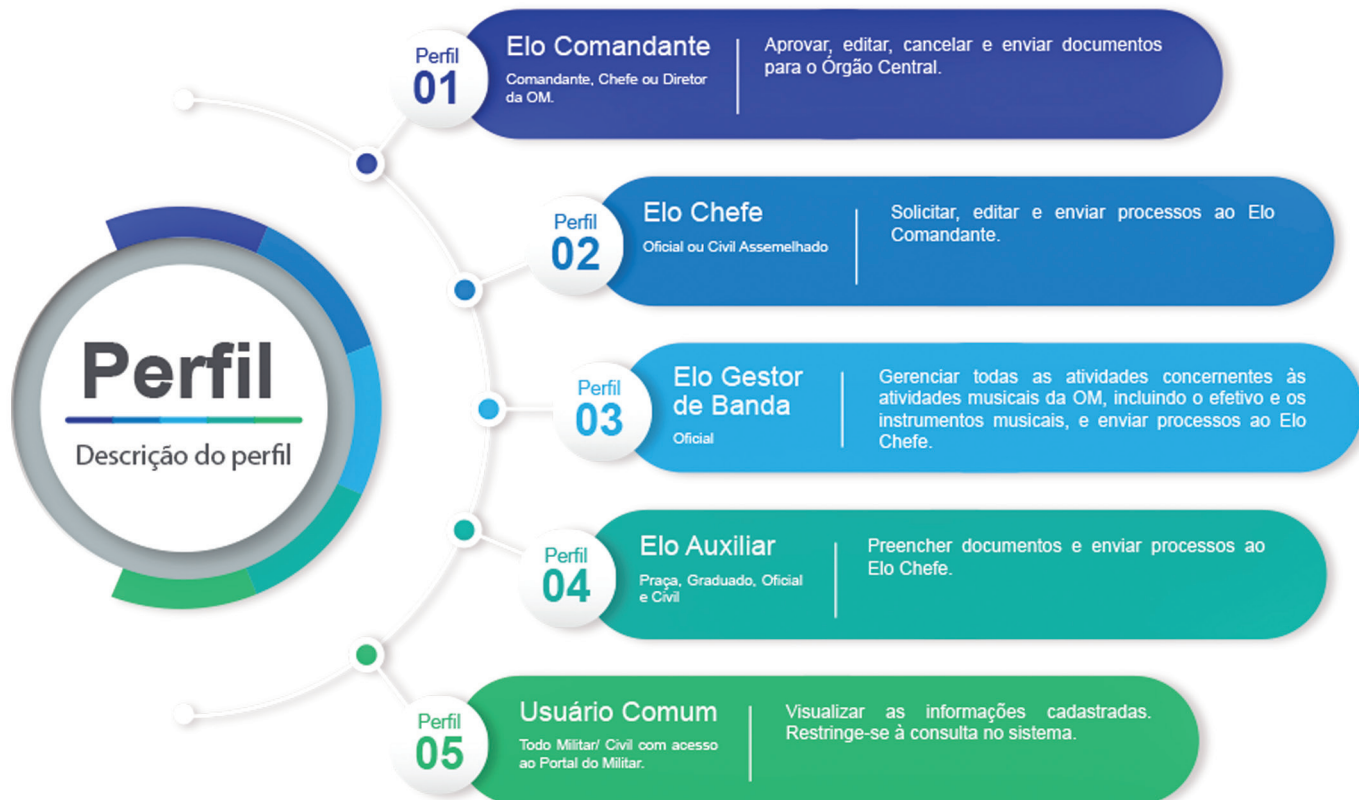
Perfil
Descrição do perfil

Perfil
01
Elo Comandante
Comandante, Chefe ou Diretor da OM.
Aprovar, editar, cancelar e enviar documentos para o Órgão Central.

Perfil
02
Elo Chefe
Oficial ou Civil Assemelhado
Solicitar, editar e enviar processos ao Elo Comandante.

Perfil
03
Elo Gestor de Banda
Oficial
Gerenciar todas as atividades concernentes às atividades musicais da OM, incluindo o efetivo e os instrumentos musicais, e enviar processos ao Elo Chefe.

Perfil
04
Elo Auxiliar
Praça, Graduado, Oficial e Civil
Preencher documentos e enviar processos ao Elo Chefe.

Perfil
05
Usuário Comum
Todo Militar/ Civil com acesso ao Portal do Militar.
Visualizar as informações cadastradas. Restringe-se à consulta no sistema.